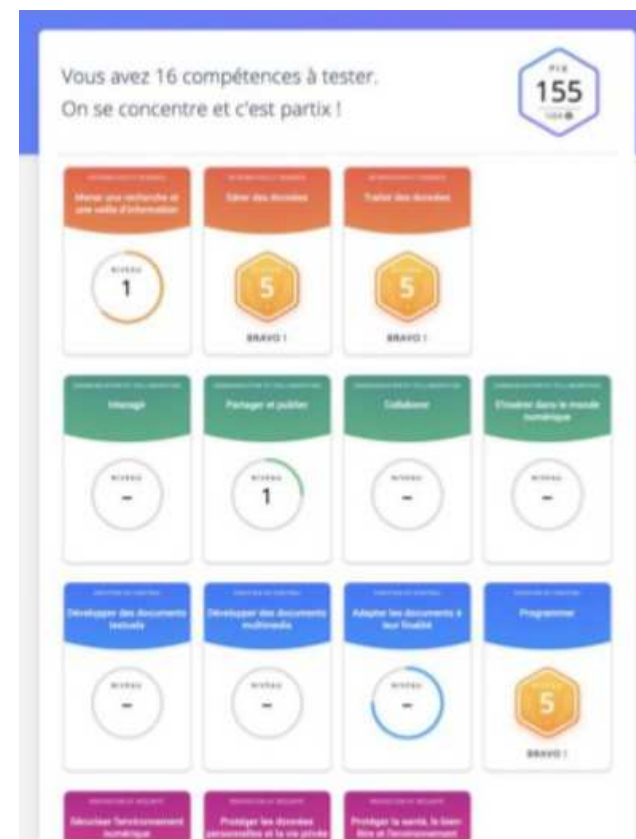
Vous avez 16 compétences à tester.
On se concentre et c'est partix !

PIX
155
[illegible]

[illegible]
Mener une recherche et une veille d'information
NIVEAU
1

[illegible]
Gérer des données
5
BRAVO !

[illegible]
Traiter des données
5
BRAVO !

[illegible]
Interagir
NIVEAU
-

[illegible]
Partager et publier
NIVEAU
1

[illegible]
Collaborer
NIVEAU
-

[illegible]
S'insérer dans le monde numérique
NIVEAU
-

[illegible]
Développer des documents textuels
NIVEAU
-

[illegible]
Développer des documents multimedia
NIVEAU
-

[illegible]
Adapter les documents à leur finalité
NIVEAU
-

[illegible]
Programmer
5
BRAVO !

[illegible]
Sécuriser l'environnement numérique

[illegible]
Protéger les données personnelles et la vie privée

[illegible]
Protéger la santé, le bien-être et l'environnement